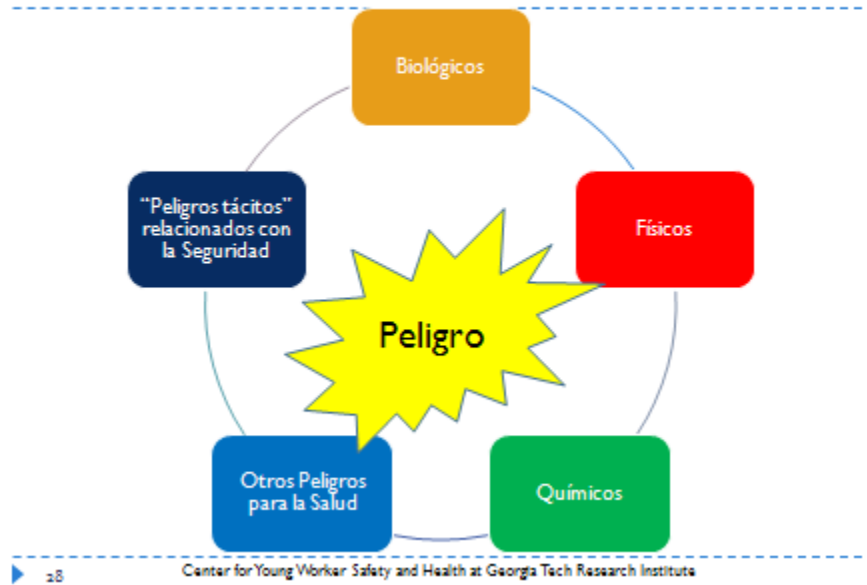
Biológicos

Físicos

Químicos

Otros Peligros para la Salud

"Peligros tácitos" relacionados con la Seguridad

Peligro

28

Center for Young Worker Safety and Health at Georgia Tech Research Institute